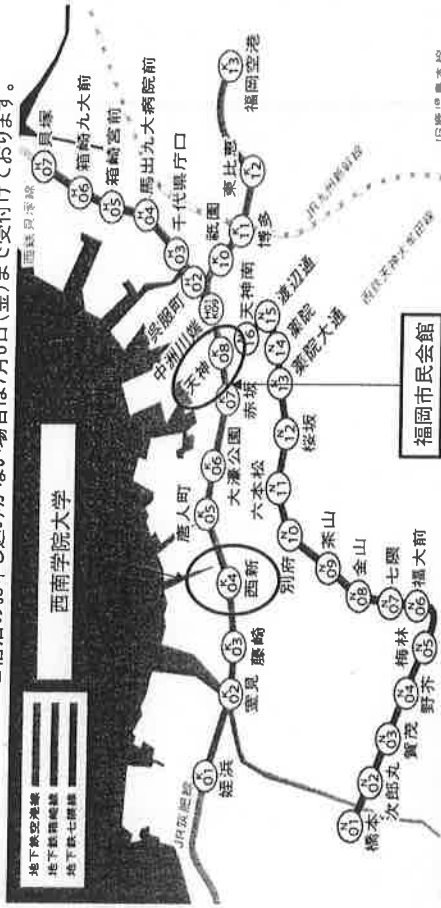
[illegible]の返却がない場合は7月8日(金)まで受付けております。

地下鉄空港線
地下鉄箱崎線
地下鉄七隈線

西南学院大学

福岡市民会館

K 01 姪浜
K 02 室見
K 03 藤崎
K 04 西新
K 05 唐人町
K 06 大濠公園
K 07 赤坂
K 08 天神
K 09 中洲川端
K 10 祇園
K 11 博多
K 12 東比恵
K 13 福岡空港

H 02 呉服町
H 03 千代県庁口
H 04 馬出九大病院前
H 05 箱崎宮前
H 06 箱崎九大前
H 07 貝塚

N 01 橋本
N 02 次郎丸
N 03 賀茂
N 04 野芥
N 05 梅林
N 06 福大前
N 07 七隈
N 08 金山
N 09 茶山
N 10 別府
N 11 六本松
N 12 桜坂
N 13 薬院大通
N 14 薬院
N 15 渡辺通
N 16 天神南

JR筑肥線
西鉄貝塚線
JR九州新幹線
西鉄天神大牟田線
JR鹿児島本線